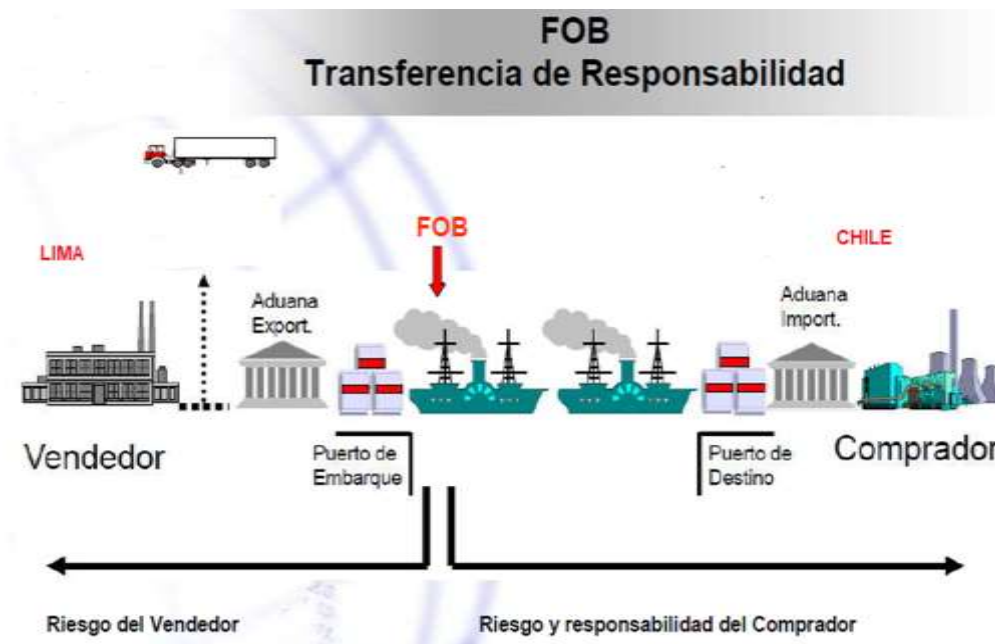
FOB
Transferencia de Responsabilidad

LIMA

FOB

CHILE

Aduana Export.

Aduana Import.

Vendedor

Puerto de Embarque

Puerto de Destino

Comprador

Riesgo del Vendedor

Riesgo y responsabilidad del Comprador